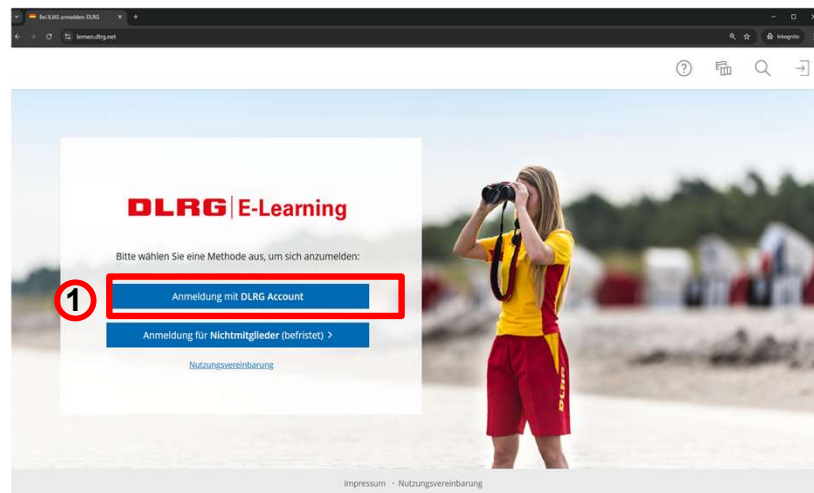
Bei ILIAS anmelden: DLRG
lernen.dlrg.net
Inkognito

DLRG | E-Learning

Bitte wählen Sie eine Methode aus, um sich anzumelden:

1

Anmeldung mit DLRG Account

Anmeldung für Nichtmitglieder (befristet) >

Nutzungsvereinbarung

DLRG

Impressum · Nutzungsvereinbarung